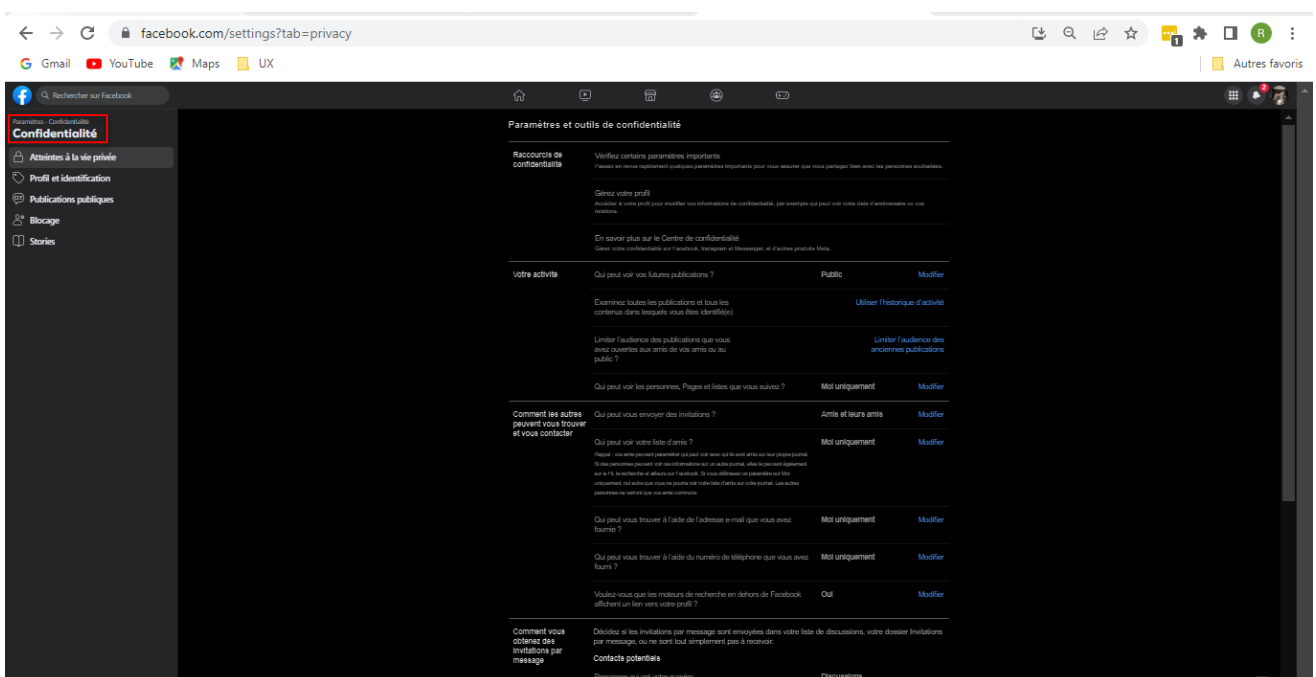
facebook.com/settings?tab=privacy

Gmail YouTube Maps UX Autres favoris

Rechercher sur Facebook

Paramètres · Confidentialité
Confidentialité

Atteintes à la vie privée
Profil et identification
Publications publiques
Blocage
Stories

Paramètres et outils de confidentialité

Raccourcis de confidentialité

Vérifiez certains paramètres importants
Passez en revue rapidement quelques paramètres importants pour vous assurer que vous partagez bien avec les personnes souhaitées.

Gérez votre profil
Accéder à votre profil pour modifier vos informations de confidentialité, par exemple qui peut voir votre date d'anniversaire ou vos relations.

En savoir plus sur le Centre de confidentialité
Gérez votre confidentialité sur Facebook, Instagram et Messenger, et d'autres produits Meta.

Votre activité

Qui peut voir vos futures publications ? Public Modifier

Examinez toutes les publications et tous les contenus dans lesquels vous êtes identifié(e) Utiliser l'historique d'activité

Limiter l'audience des publications que vous avez ouvertes aux amis de vos amis ou au public ? Limiter l'audience des anciennes publications

Qui peut voir les personnes, Pages et listes que vous suivez ? Moi uniquement Modifier

Comment les autres peuvent vous trouver et vous contacter

Qui peut vous envoyer des invitations ? Amis et leurs amis Modifier

Qui peut voir votre liste d'amis ? Moi uniquement Modifier
Rappel : vos amis peuvent paramétrer qui peut voir avec qui ils sont amis sur leur propre journal. Si des personnes peuvent voir vos informations sur un autre journal, elles le peuvent également sur le Fil, la recherche et ailleurs sur Facebook. Si vous définissez ce paramètre sur Moi uniquement, nul autre que vous ne pourra voir votre liste d'amis sur votre journal. Les autres personnes ne verront que vos amis communs.

Qui peut vous trouver à l'aide de l'adresse e-mail que vous avez fournie ? Moi uniquement Modifier

Qui peut vous trouver à l'aide du numéro de téléphone que vous avez fourni ? Moi uniquement Modifier

Voulez-vous que les moteurs de recherche en dehors de Facebook affichent un lien vers votre profil ? Oui Modifier

Comment vous obtenez des invitations par message

Décidez si les invitations par message sont envoyées dans votre liste de discussions, votre dossier Invitations par message, ou ne sont tout simplement pas à recevoir.
Contacts potentiels

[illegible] Discussions